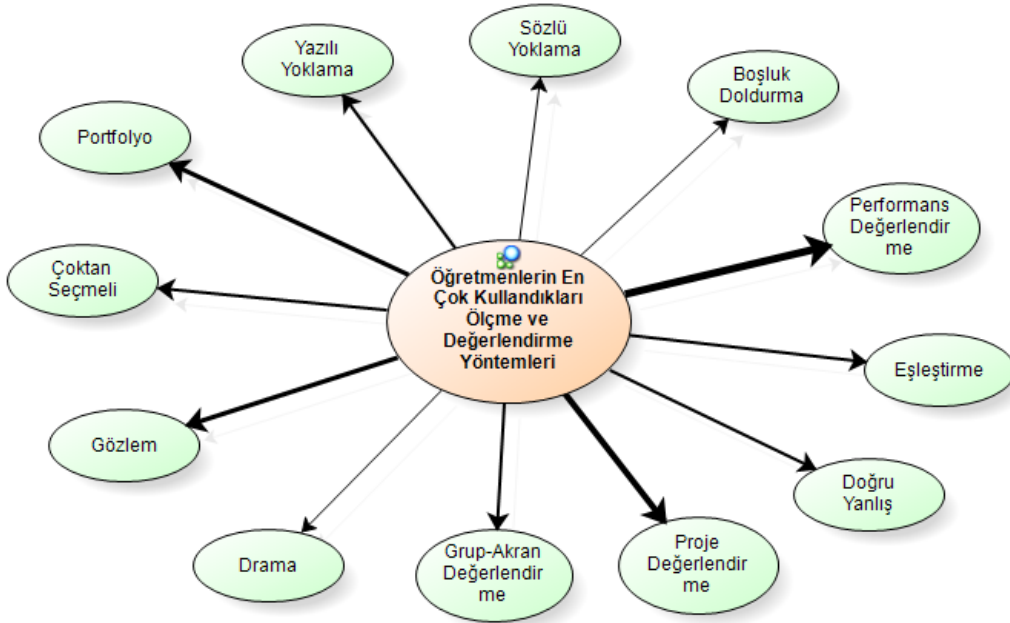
Öğretmenlerin En Çok Kullandıkları Ölçme ve Değerlendirme Yöntemleri

Sözlü Yoklama

Yazılı Yoklama

Boşluk Doldurma

Portfolyo

Performans Değerlendir me

Çoktan Seçmeli

Eşleştirme

Gözlem

Doğru Yanlış

Drama

Grup-Akran Değerlendir me

Proje Değerlendir me